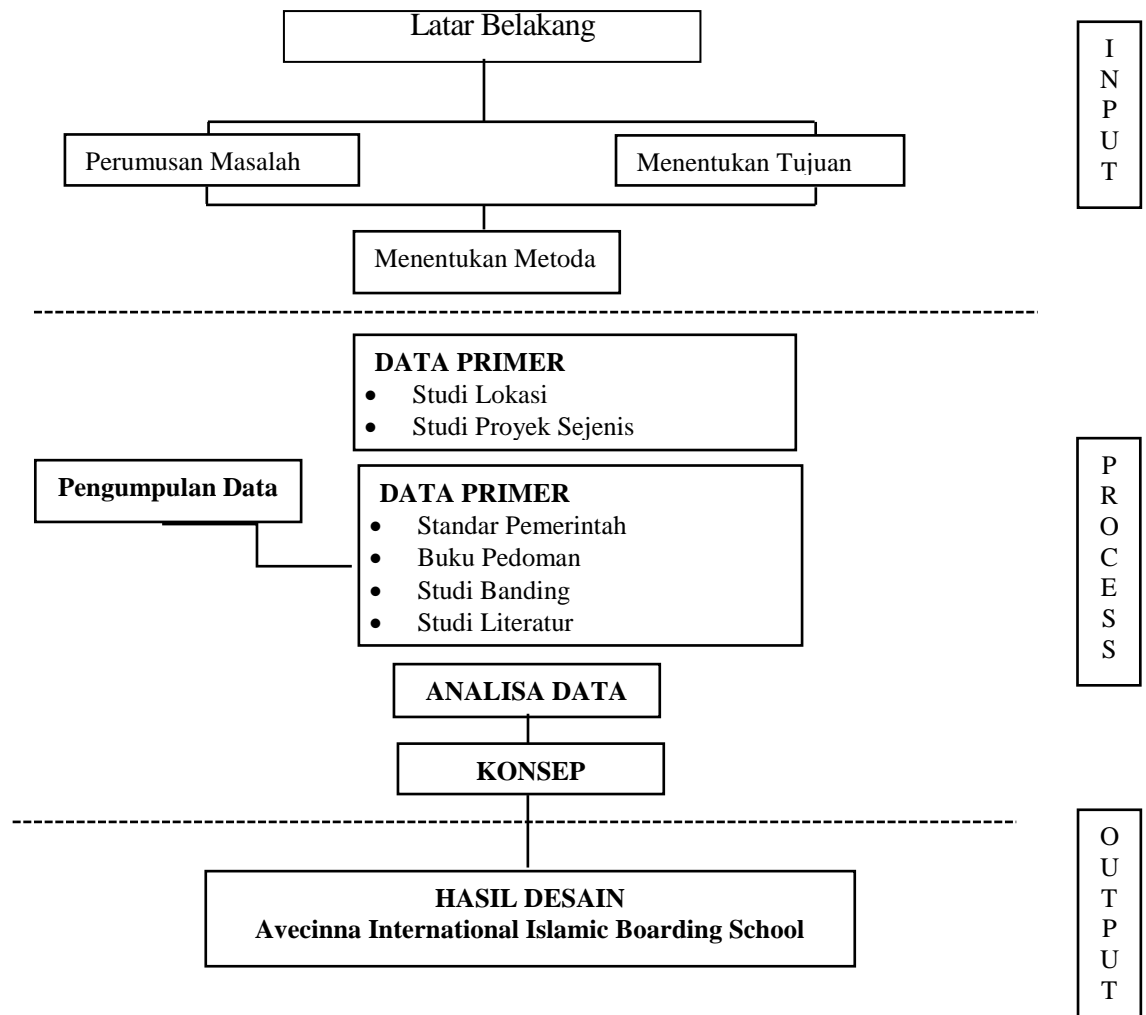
Latar Belakang

I
N
P
U
T

Perumusan Masalah

Menentukan Tujuan

Menentukan Metoda

DATA PRIMER
- Studi Lokasi
- Studi Proyek Sejenis

P
R
O
C
E
S
S

Pengumpulan Data

DATA PRIMER
- Standar Pemerintah
- Buku Pedoman
- Studi Banding
- Studi Literatur

ANALISA DATA

KONSEP

O
U
T
P
U
T

HASIL DESAIN
Avecinna International Islamic Boarding School